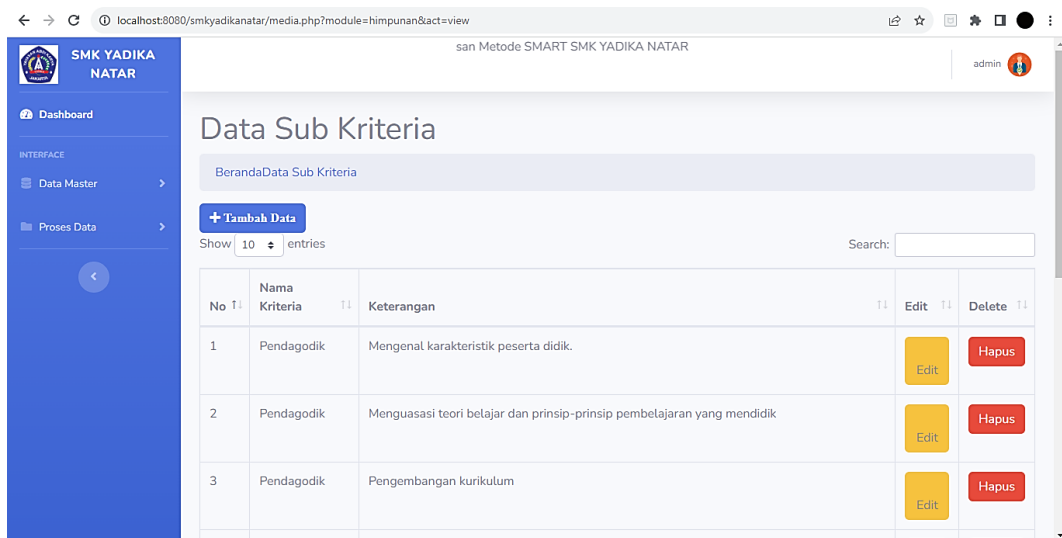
localhost:8080/smkyadikanatar/media.php?module=himpunan&act=view

SMK YADIKA NATAR

Dashboard

INTERFACE

Data Master

Proses Data

san Metode SMART SMK YADIKA NATAR

admin

Data Sub Kriteria

BerandaData Sub Kriteria

+ Tambah Data

Show 10 entries

Search:

| No | Nama Kriteria | Keterangan | Edit | Delete |
|---|---|---|---|---|
| 1 | Pendagodik | Mengenal karakteristik peserta didik. | Edit | Hapus |
| 2 | Pendagodik | Menguasasi teori belajar dan prinsip-prinsip pembelajaran yang mendidik | Edit | Hapus |
| 3 | Pendagodik | Pengembangan kurikulum | Edit | Hapus |